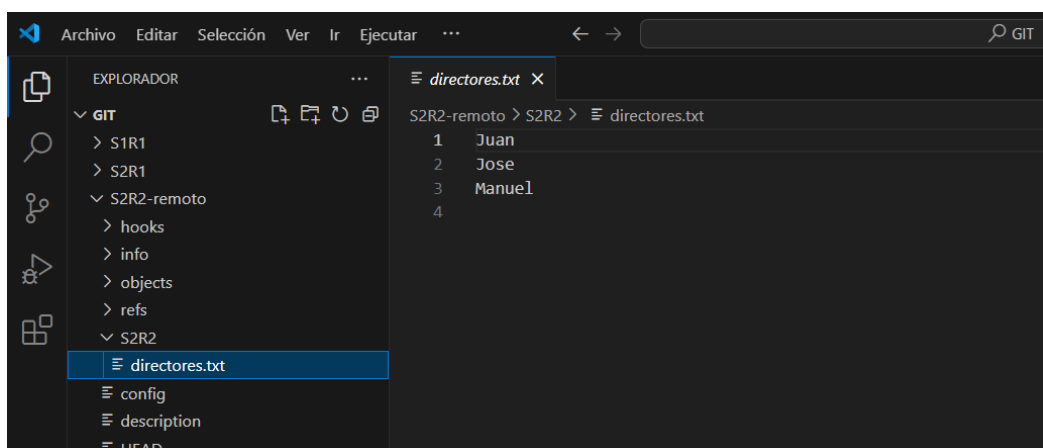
Archivo Editar Selección Ver Ir Ejecutar ···
← →
GIT

EXPLORADOR ···
GIT
S1R1
S2R1
S2R2-remoto
hooks
info
objects
refs
S2R2
directores.txt
config
description
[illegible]

directores.txt ×
S2R2-remoto > S2R2 > directores.txt
1 Juan
2 Jose
3 Manuel
4